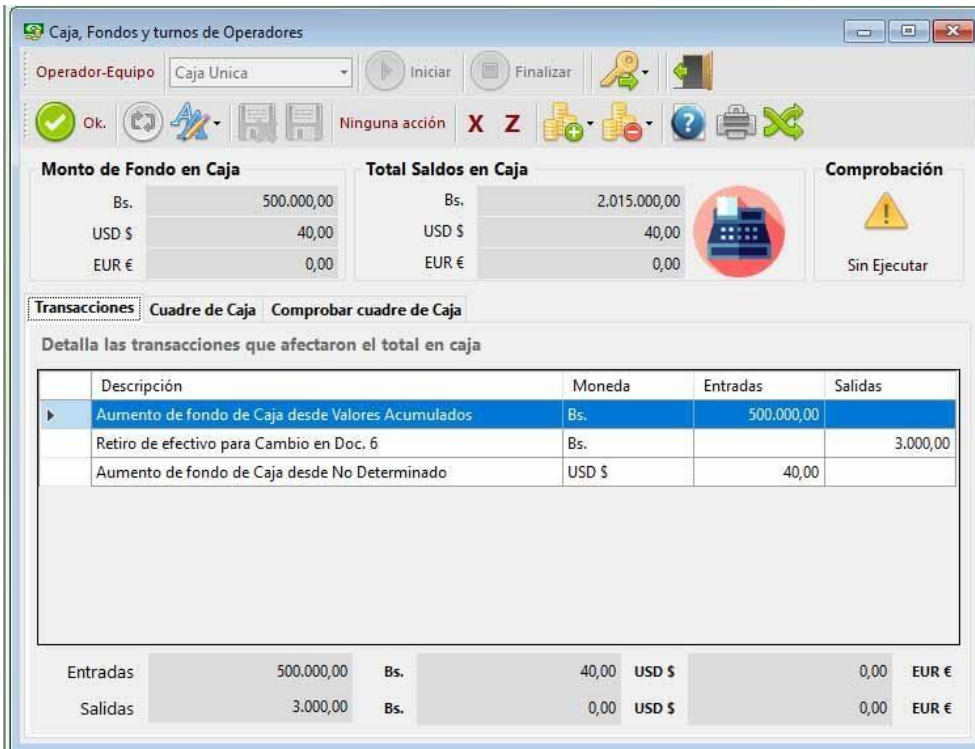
Caja, Fondos y turnos de Operadores

Operador-Equipo Caja Unica Iniciar Finalizar

Ok. Ninguna acción X Z

Monto de Fondo en Caja
Bs. 500.000,00
USD $ 40,00
EUR € 0,00

Total Saldos en Caja
Bs. 2.015.000,00
USD $ 40,00
EUR € 0,00

Comprobación
Sin Ejecutar

Transacciones Cuadre de Caja Comprobar cuadre de Caja

Detalla las transacciones que afectaron el total en caja

| Descripción | Moneda | Entradas | Salidas |
|---|---|---|---|
| Aumento de fondo de Caja desde Valores Acumulados | Bs. | 500.000,00 | |
| Retiro de efectivo para Cambio en Doc. 6 | Bs. | | 3.000,00 |
| Aumento de fondo de Caja desde No Determinado | USD $ | 40,00 | |

Entradas 500.000,00 Bs. 40,00 USD $ 0,00 EUR €
Salidas 3.000,00 Bs. 0,00 USD $ 0,00 EUR €